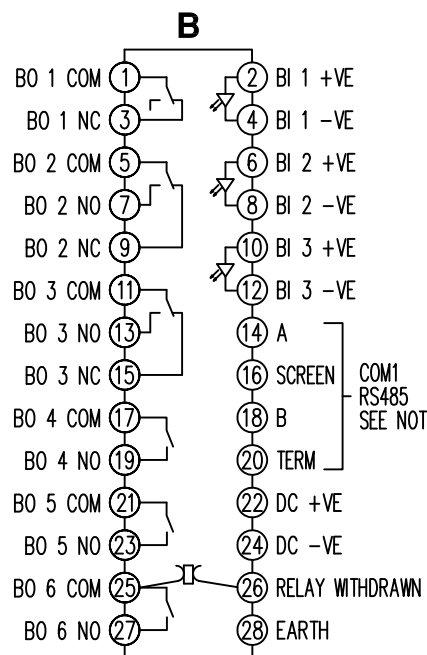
B

BO 1 COM 1
BO 1 NC 3
BO 2 COM 5
BO 2 NO 7
BO 2 NC 9
BO 3 COM 11
BO 3 NO 13
BO 3 NC 15
BO 4 COM 17
BO 4 NO 19
BO 5 COM 21
BO 5 NO 23
BO 6 COM 25
BO 6 NO 27

2 BI 1 +VE
4 BI 1 −VE
6 BI 2 +VE
8 BI 2 −VE
10 BI 3 +VE
12 BI 3 −VE
14 A
16 SCREEN
18 B
20 TERM
22 DC +VE
24 DC −VE
26 RELAY WITHDRAWN
28 EARTH

COM1
RS485
SEE NOT